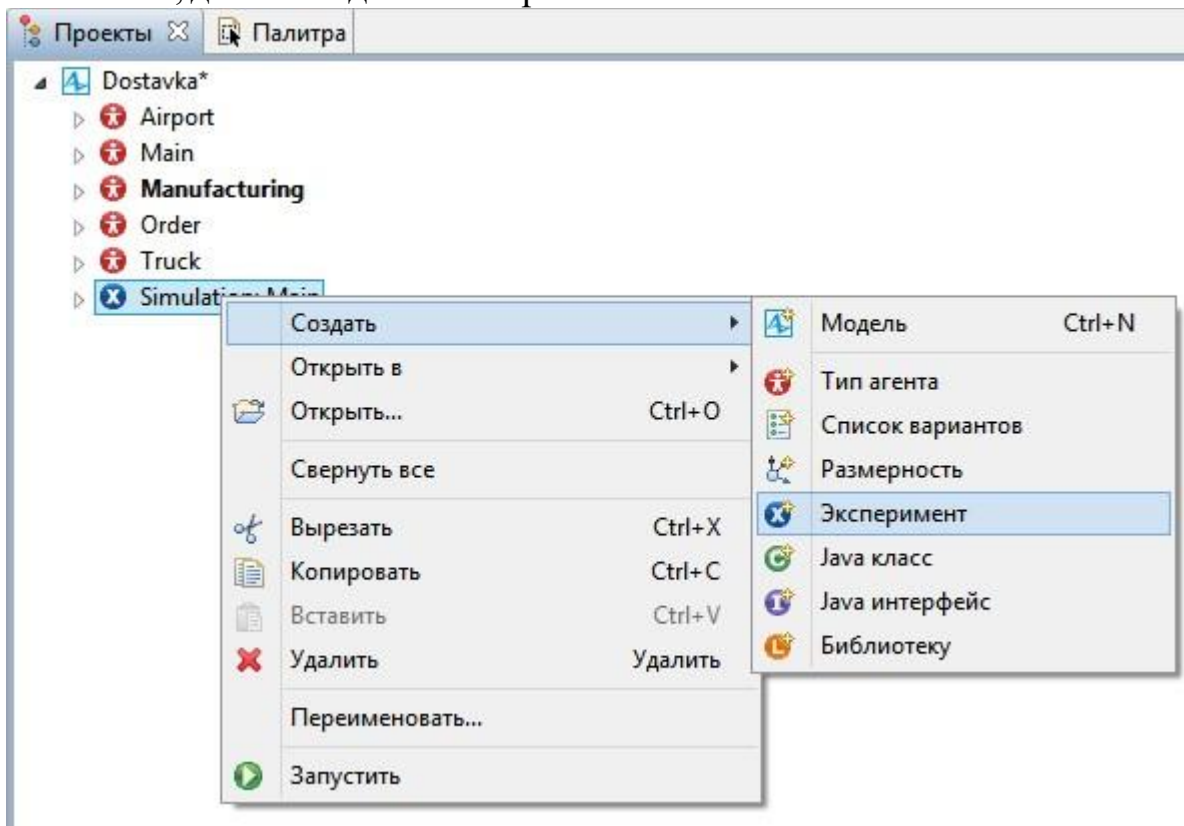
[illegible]

Проекты Палитра

Dostavka*
Airport
Main
Manufacturing
Order
Truck
Simulation: Main

Создать
Открыть в
Открыть... Ctrl+O
Свернуть все
Вырезать Ctrl+X
Копировать Ctrl+C
Вставить Ctrl+V
Удалить Удалить
Переименовать...
Запустить

Модель Ctrl+N
Тип агента
Список вариантов
Размерность
Эксперимент
Java класс
Java интерфейс
Библиотеку